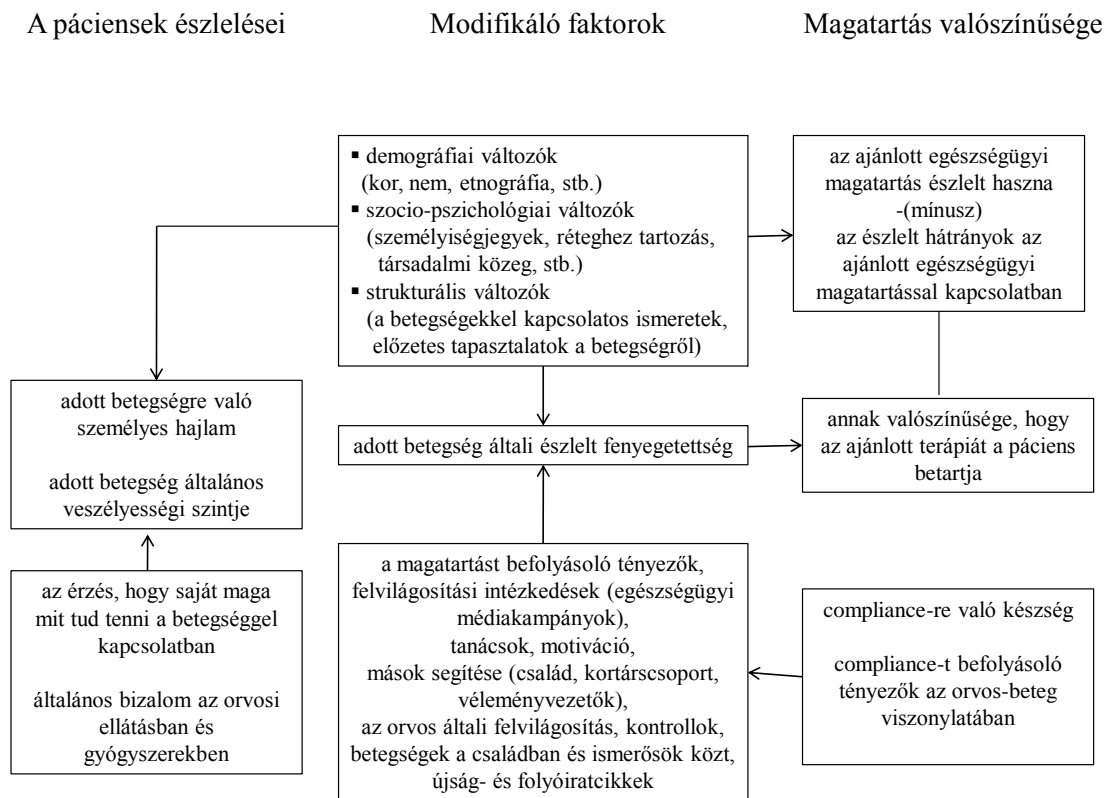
A páciensek észlelései

Modifikáló faktorok

Magatartás valószínűsége

▪ demográfiai változók (kor, nem, etnográfia, stb.)
▪ szocio-pszichológiai változók (személyiségjegyek, réteghez tartozás, társadalmi közeg, stb.)
▪ strukturális változók (a betegségekkel kapcsolatos ismeretek, előzetes tapasztalatok a betegségről)

az ajánlott egészségügyi magatartás észlelt haszna -(mínusz) az észlelt hátrányok az ajánlott egészségügyi magatartással kapcsolatban

adott betegségre való személyes hajlam

adott betegség általános veszélyességi szintje

adott betegség általi észlelt fenyegetettség

annak valószínűsége, hogy az ajánlott terápiát a páciens betartja

az érzés, hogy saját maga mit tud tenni a betegséggel kapcsolatban

általános bizalom az orvosi ellátásban és gyógyszerekben

a magatartást befolyásoló tényezők, felvilágosítási intézkedések (egészségügyi médiakampányok), tanácsok, motiváció, mások segítése (család, kortárscsoport, véleményvezetők), az orvos általi felvilágosítás, kontrollok, betegségek a családban és ismerősök közt, újság- és folyóiratcikkek

compliance-re való készség

compliance-t befolyásoló tényezők az orvos-beteg viszonylatában